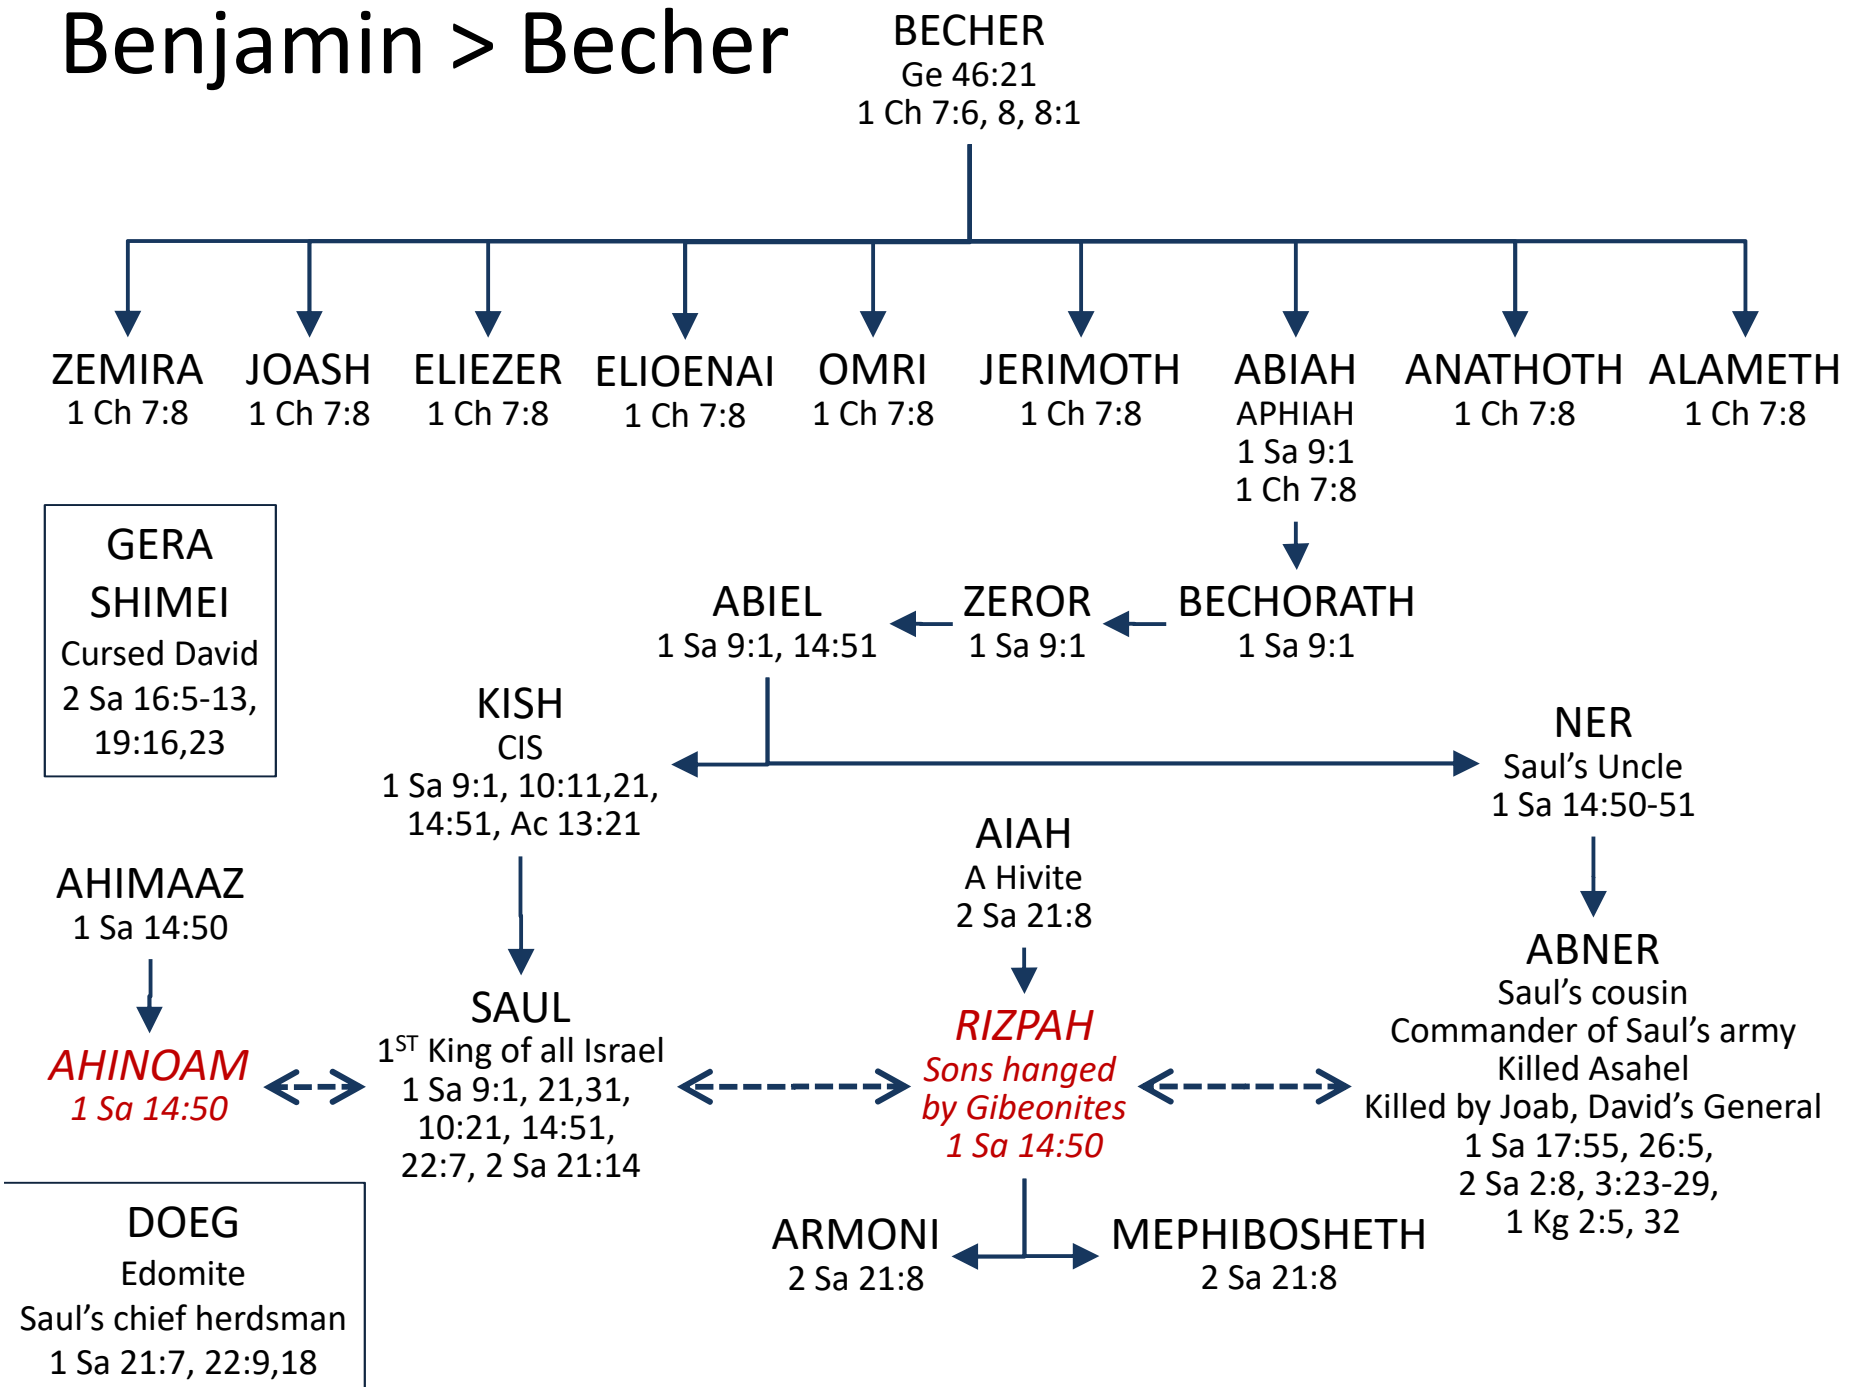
Benjamin > Becher

BECHER
Ge 46:21
1 Ch 7:6, 8, 8:1

ZEMIRA
1 Ch 7:8

JOASH
1 Ch 7:8

ELIEZER
1 Ch 7:8

ELIOENAI
1 Ch 7:8

OMRI
1 Ch 7:8

JERIMOTH
1 Ch 7:8

ABIAH
APHIAH
1 Sa 9:1
1 Ch 7:8

ANATHOTH
1 Ch 7:8

ALAMETH
1 Ch 7:8

GERA
SHIMEI
Cursed David
2 Sa 16:5-13, 19:16,23

ABIEL
1 Sa 9:1, 14:51

ZEROR
1 Sa 9:1

BECHORATH
1 Sa 9:1

KISH
CIS
1 Sa 9:1, 10:11,21, 14:51, Ac 13:21

NER
Saul's Uncle
1 Sa 14:50-51

AIAH
A Hivite
2 Sa 21:8

AHIMAAZ
1 Sa 14:50

ABNER
Saul's cousin
Commander of Saul's army
Killed Asahel
Killed by Joab, David's General
1 Sa 17:55, 26:5,
2 Sa 2:8, 3:23-29,
1 Kg 2:5, 32

AHINOAM
1 Sa 14:50

SAUL
1$^{ST}$ King of all Israel
1 Sa 9:1, 21,31, 10:21, 14:51, 22:7, 2 Sa 21:14

RIZPAH
Sons hanged by Gibeonites
1 Sa 14:50

DOEG
Edomite
Saul's chief herdsman
1 Sa 21:7, 22:9,18

ARMONI
2 Sa 21:8

MEPHIBOSHETH
2 Sa 21:8